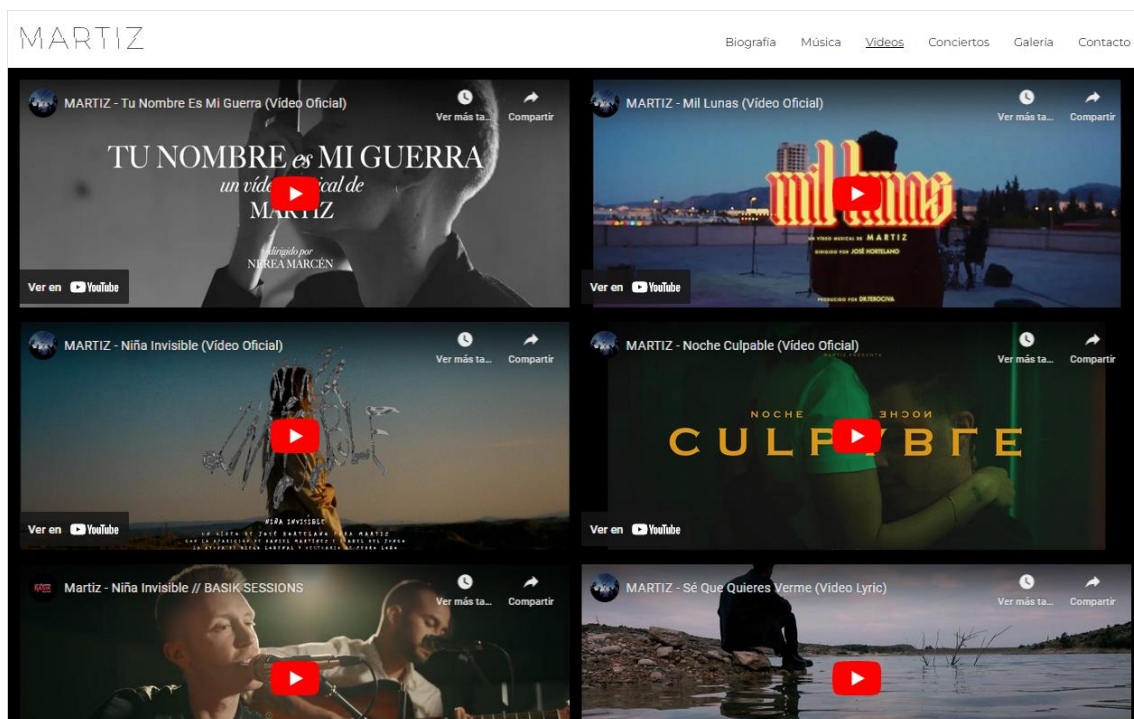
MARTIZ

Biografía Música Videos Conciertos Galeria Contacto

MARTIZ - Tu Nombre Es Mi Guerra (Vídeo Oficial)
Ver más ta... Compartir
TU NOMBRE es MI GUERRA
un víde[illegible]ical de
MARTIZ
dirigido por
NEREA MARCÉN
Ver en YouTube

MARTIZ - Mil Lunas (Vídeo Oficial)
Ver más ta... Compartir
mil lunas
UN VÍDEO MUSICAL DE MARTIZ
DIRIGIDO POR JOSÉ HORTELANO
PRODUCIDO POR DR.TEROCIVA
Ver en YouTube

MARTIZ - Niña Invisible (Vídeo Oficial)
Ver más ta... Compartir
NIÑA INVISIBLE
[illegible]
Ver en YouTube

MARTIZ - Noche Culpable (Vídeo Oficial)
MARTIZ PRESENTA
Ver más ta... Compartir
NOCHE NOCHE
CULP BLE
Ver en YouTube

Martiz - Niña Invisible // BASIK SESSIONS
Ver más ta... Compartir

MARTIZ - Sé Que Quieres Verme (Vídeo Lyric)
Ver más ta... Compartir